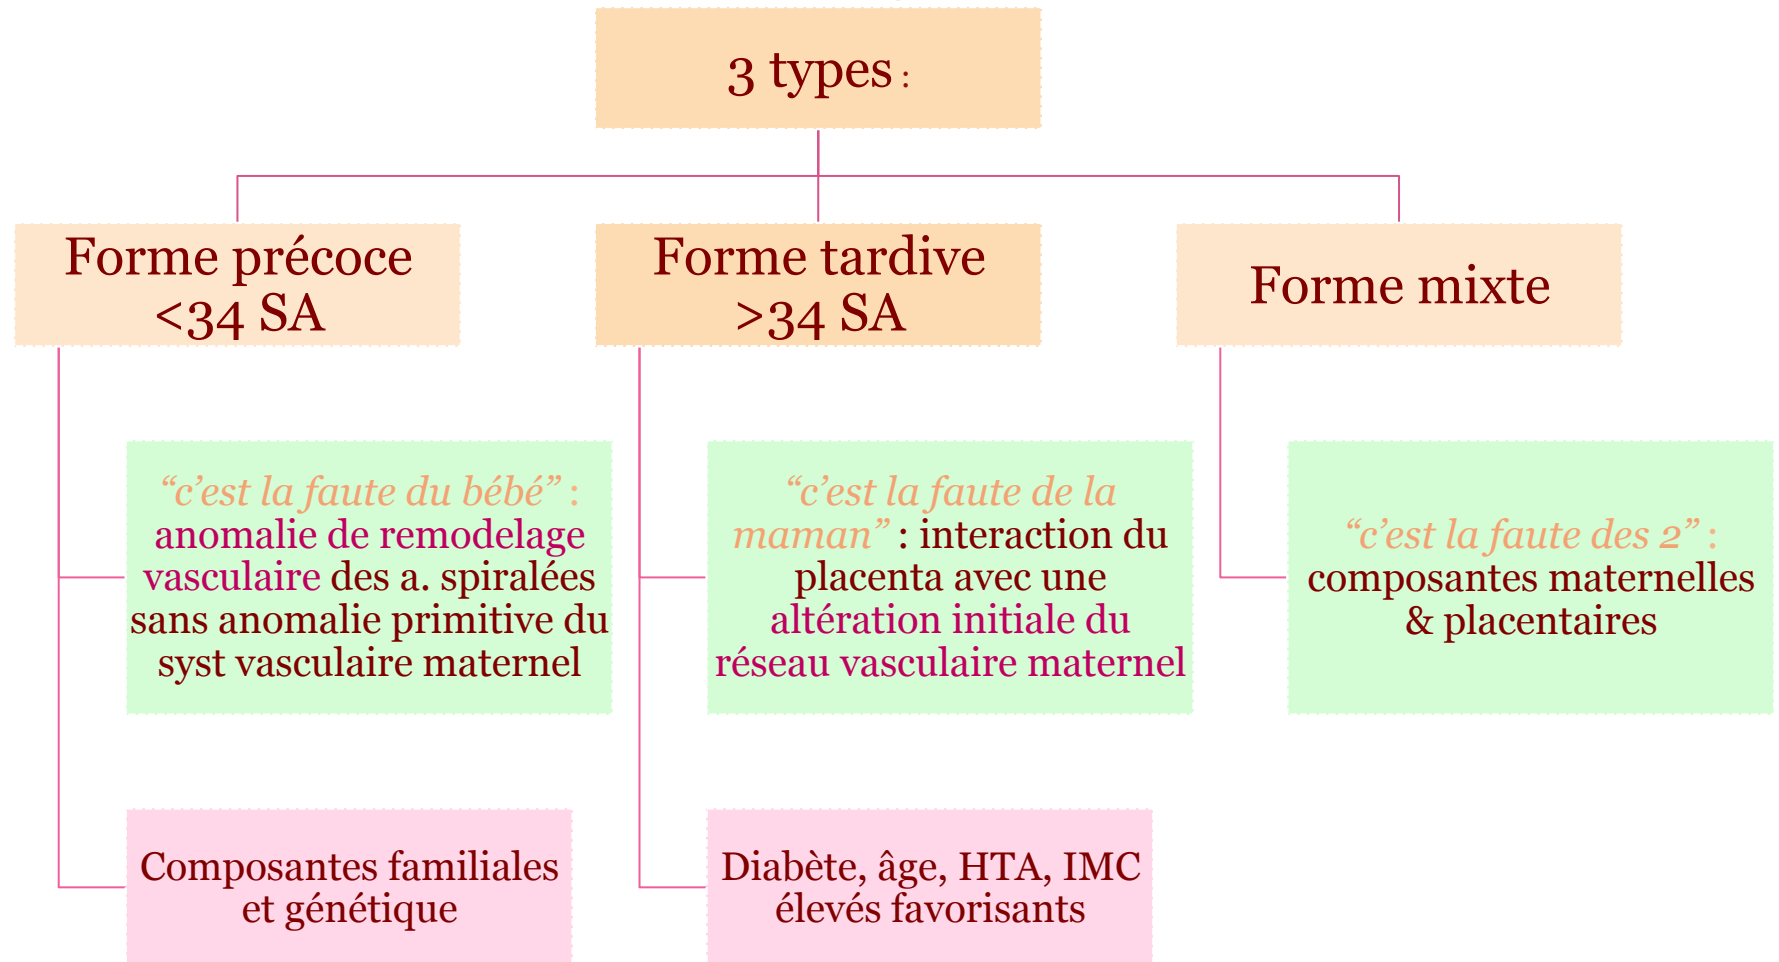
3 types :

Forme précoce <34 SA

Forme tardive >34 SA

Forme mixte

"c'est la faute du bébé" : anomalie de remodelage vasculaire des a. spiralées sans anomalie primitive du syst vasculaire maternel

"c'est la faute de la maman" : interaction du placenta avec une altération initiale du réseau vasculaire maternel

"c'est la faute des 2" : composantes maternelles & placentaires

Composantes familiales et génétique

Diabète, âge, HTA, IMC élevés favorisants